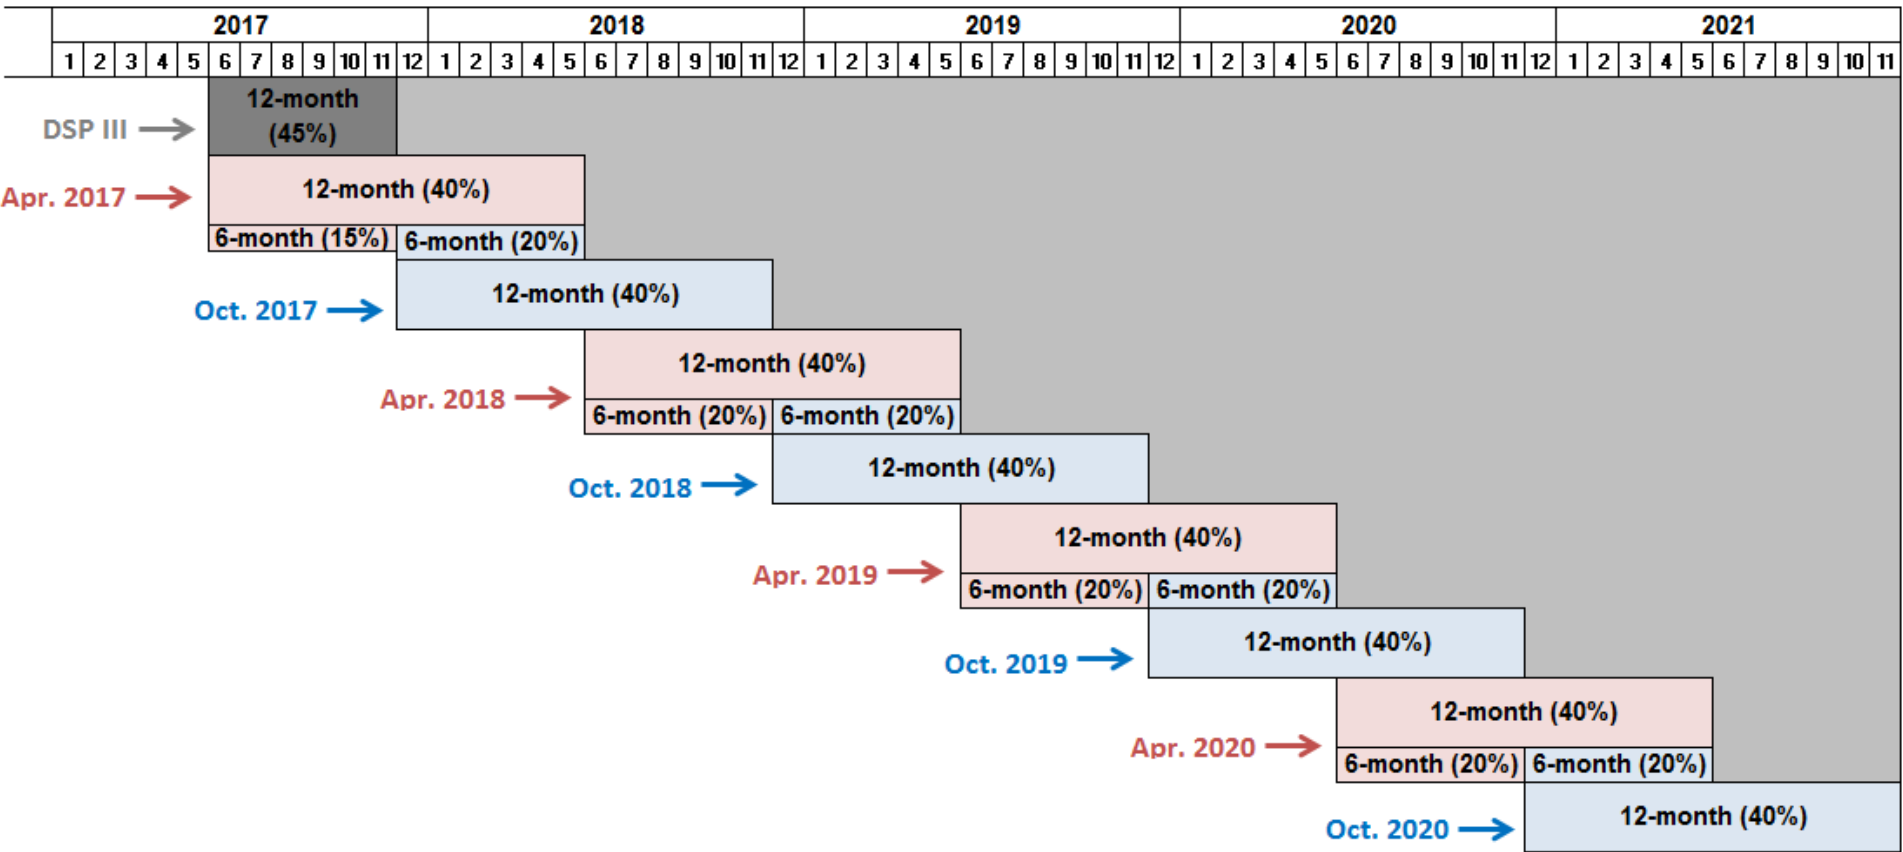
| 2017 | | | | | | | | | | | | 2018 | | | | | | | | | | | | 2019 | | | | | | | | | | | | 2020 | | | | | | | | | | | | 2021 | | | | | | | | | | |
|---|---|---|---|---|---|---|---|---|---|---|---|---|---|---|---|---|---|---|---|---|---|---|---|---|---|---|---|---|---|---|---|---|---|---|---|---|---|---|---|---|---|---|---|---|---|---|---|---|---|---|---|---|---|---|---|---|---|---|
| 1 | 2 | 3 | 4 | 5 | 6 | 7 | 8 | 9 | 10 | 11 | 12 | 1 | 2 | 3 | 4 | 5 | 6 | 7 | 8 | 9 | 10 | 11 | 12 | 1 | 2 | 3 | 4 | 5 | 6 | 7 | 8 | 9 | 10 | 11 | 12 | 1 | 2 | 3 | 4 | 5 | 6 | 7 | 8 | 9 | 10 | 11 | 12 | 1 | 2 | 3 | 4 | 5 | 6 | 7 | 8 | 9 | 10 | 11 |

DSP III 12-month (45%)

Apr. 2017 12-month (40%)
6-month (15%) 6-month (20%)

Oct. 2017 12-month (40%)

Apr. 2018 12-month (40%)
6-month (20%) 6-month (20%)

Oct. 2018 12-month (40%)

Apr. 2019 12-month (40%)
6-month (20%) 6-month (20%)

Oct. 2019 12-month (40%)

Apr. 2020 12-month (40%)
6-month (20%) 6-month (20%)

Oct. 2020 12-month (40%)